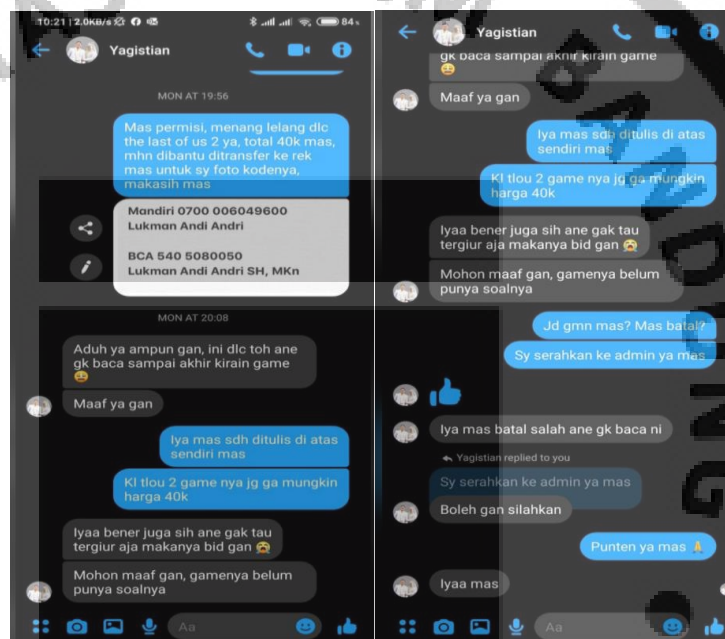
10:21 | 2.0KB/s 84

Yagistian

MON AT 19:56

Mas permisi, menang lelang dlc the last of us 2 ya, total 40k mas, mhn dibantu ditransfer ke rek mas untuk sy foto kodenya, makasih mas

Mandiri 0700 006049600
Lukman Andi Andri

BCA 540 5080050
Lukman Andi Andri SH, MKn

MON AT 20:08

Aduh ya ampun gan, ini dlc toh ane gk baca sampai akhir kirain game 😩

Maaf ya gan

Iya mas sdh ditulis di atas sendiri mas

Kl tlou 2 game nya jg ga mungkin harga 40k

Iyaa bener juga sih ane gak tau tergiur aja makanya bid gan 😭

Mohon maaf gan, gamenya belum punya soalnya

Aa

Yagistian

gk baca sampai akhir kirain game 😩

Maaf ya gan

Iya mas sdh ditulis di atas sendiri mas

Kl tlou 2 game nya jg ga mungkin harga 40k

Iyaa bener juga sih ane gak tau tergiur aja makanya bid gan 😭

Mohon maaf gan, gamenya belum punya soalnya

Jd gmn mas? Mas batal?

Sy serahkan ke admin ya mas

Iya mas batal salah ane gk baca ni

Yagistian replied to you

Sy serahkan ke admin ya mas

Boleh gan silahkan

Punten ya mas 🙏

Iyaa mas

Aa